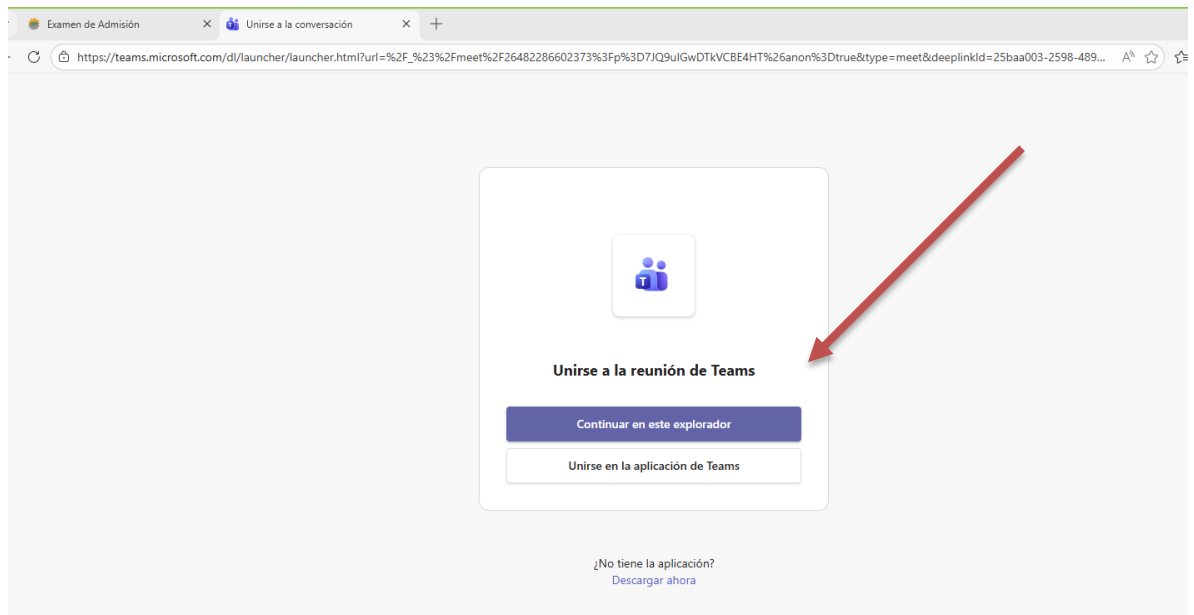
Examen de Admisión ×
Unirse a la conversación ×
+

https://teams.microsoft.com/dl/launcher/launcher.html?url=%2F_%23%2Fmeet%2F26482286602373%3Fp%3D7JQ9ulGwDTkVCBE4HT%26anon%3Dtrue&type=meet&deeplinkId=25baa003-2598-489...

Unirse a la reunión de Teams

Continuar en este explorador

Unirse en la aplicación de Teams

¿No tiene la aplicación?
Descargar ahora